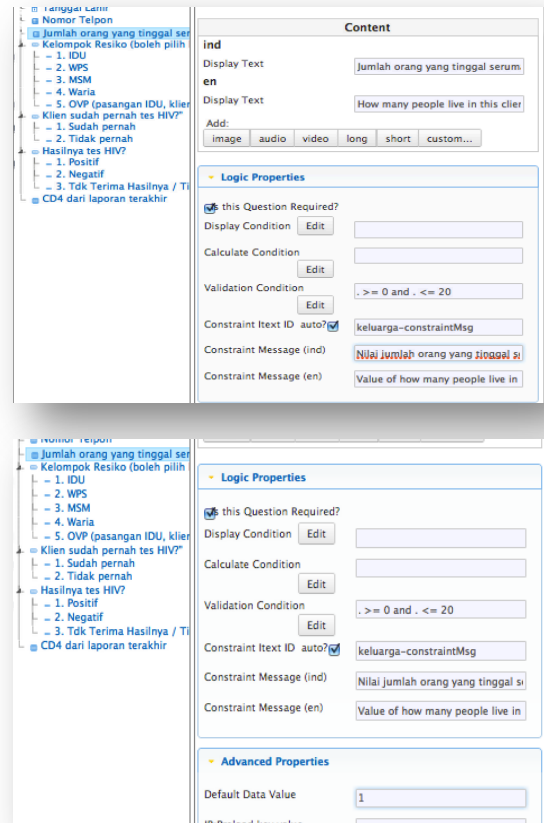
Tanggal Lahir
Nomor Telpon
Jumlah orang yang tinggal ser
Kelompok Resiko (boleh pilih
1. IDU
2. WPS
3. MSM
4. Waria
5. OVP (pasangan IDU, klier
Klien sudah pernah tes HIV?"
1. Sudah pernah
2. Tidak pernah
Hasilnya tes HIV?
1. Positif
2. Negatif
3. Tdk Terima Hasilnya / Ti
CD4 dari laporan terakhir

Content
ind
Display Text
Jumlah orang yang tinggal serum
en
Display Text
How many people live in this clier
Add:
image | audio | video | long | short | custom...

Logic Properties
Is this Question Required?
Display Condition Edit
Calculate Condition Edit
Validation Condition Edit
. >= 0 and . <= 20
Constraint Itext ID auto?
keluarga-constraintMsg
Constraint Message (ind)
Nilai jumlah orang yang tinggal se
Constraint Message (en)
Value of how many people live in

Nomor Telpon
Jumlah orang yang tinggal ser
Kelompok Resiko (boleh pilih
1. IDU
2. WPS
3. MSM
4. Waria
5. OVP (pasangan IDU, klier
Klien sudah pernah tes HIV?"
1. Sudah pernah
2. Tidak pernah
Hasilnya tes HIV?
1. Positif
2. Negatif
3. Tdk Terima Hasilnya / Ti
CD4 dari laporan terakhir

Logic Properties
Is this Question Required?
Display Condition Edit
Calculate Condition Edit
Validation Condition Edit
. >= 0 and . <= 20
Constraint Itext ID auto?
keluarga-constraintMsg
Constraint Message (ind)
Nilai jumlah orang yang tinggal se
Constraint Message (en)
Value of how many people live in

Advanced Properties
Default Data Value
1